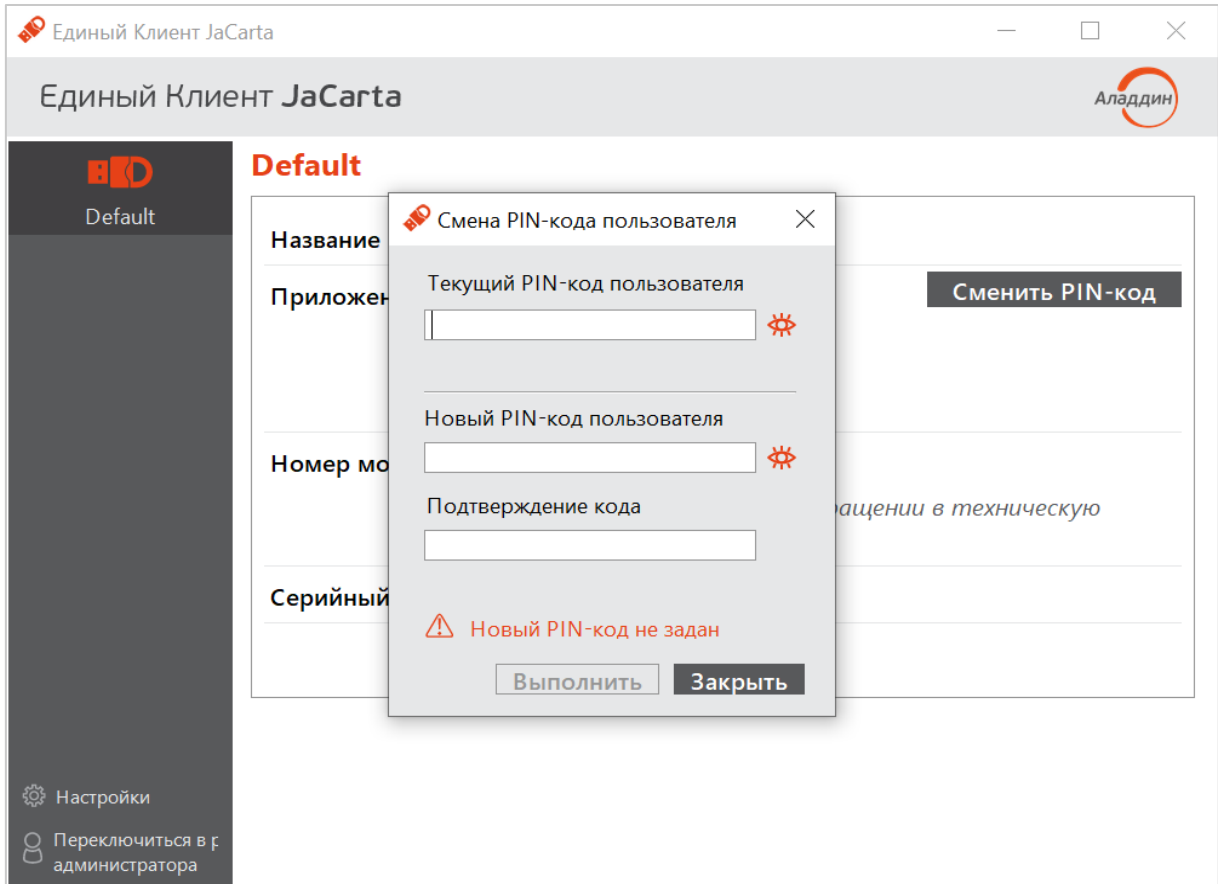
Единый Клиент JaCarta

Единый Клиент JaCarta

Аладдин

Default

Default

Название

Приложен

Сменить PIN-код

Номер мо

ращении в техническую

Серийный

Смена PIN-кода пользователя

Текущий PIN-код пользователя

Новый PIN-код пользователя

Подтверждение кода

Новый PIN-код не задан

Выполнить

Закрыть

Настройки

Переключиться в р администратора